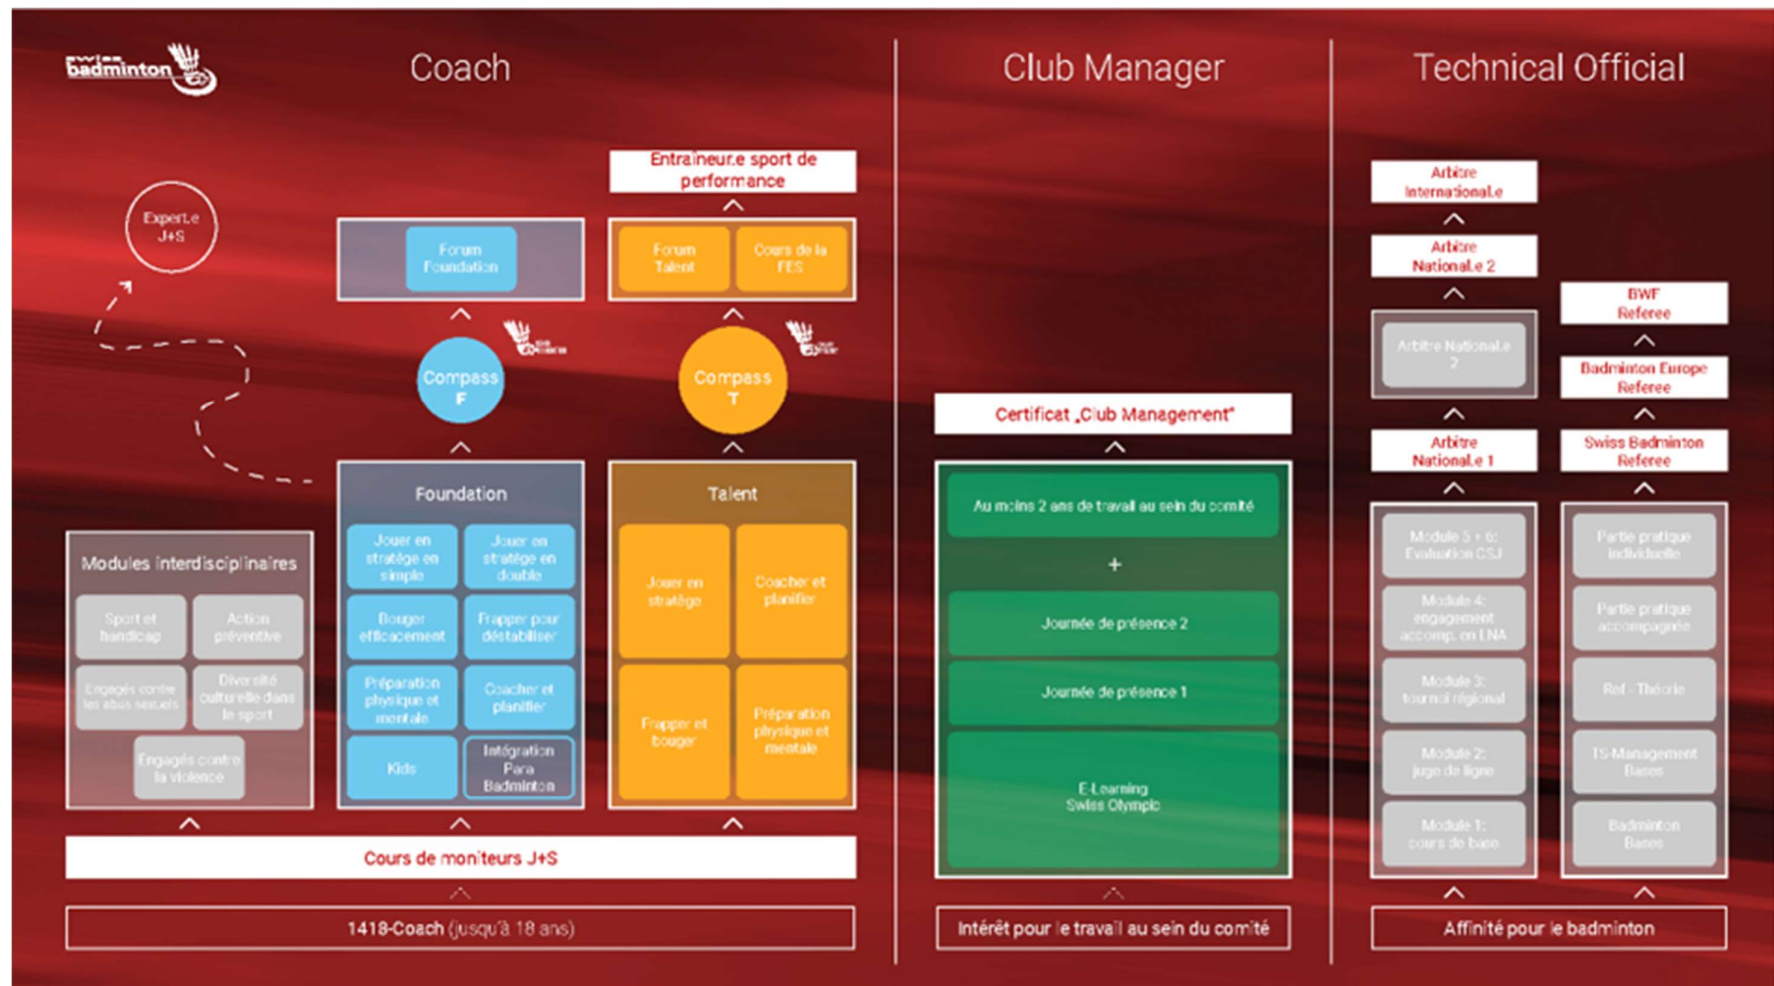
swiss badminton

Coach

Club Manager

Technical Official

Expert.e J+S

Entraineur.e sport de performance

Forum Foundation

Forum Talent

Cours de la FES

Compass F

Compass T

Foundation

Jouer en stratège en simple

Jouer en stratège en double

Bouger efficacement

Frapper pour déstabiliser

Préparation physique et mentale

Coacher et planifier

Kids

Intégration Para Badminton

Talent

Jouer en stratège

Coacher et planifier

Frapper et bouger

Préparation physique et mentale

Modules interdisciplinaires

Sport et handicap

Action préventive

Engagés contre les abus sexuels

Diversité culturelle dans le sport

Engagés contre la violence

Cours de moniteurs J+S

1418-Coach (jusqu'à 18 ans)

Certificat „Club Management"

Au moins 2 ans de travail au sein du comité

+

Journée de présence 2

Journée de présence 1

E-Learning Swiss Olympic

Intérêt pour le travail au sein du comité

Arbitre International.e

Arbitre National.e 2

Arbitre National.e 2

Arbitre National.e 1

Module 5 + 6: Evaluation CSJ

Module 4: engagement accomp. en LNA

Module 3: tournoi régional

Module 2: juge de ligne

Module 1: cours de base

BWF Referee

Badminton Europe Referee

Swiss Badminton Referee

Partie pratique individuelle

Partie pratique accompagnée

Ref - Théorie

TS-Management Bases

Badminton Bases

Affinité pour le badminton